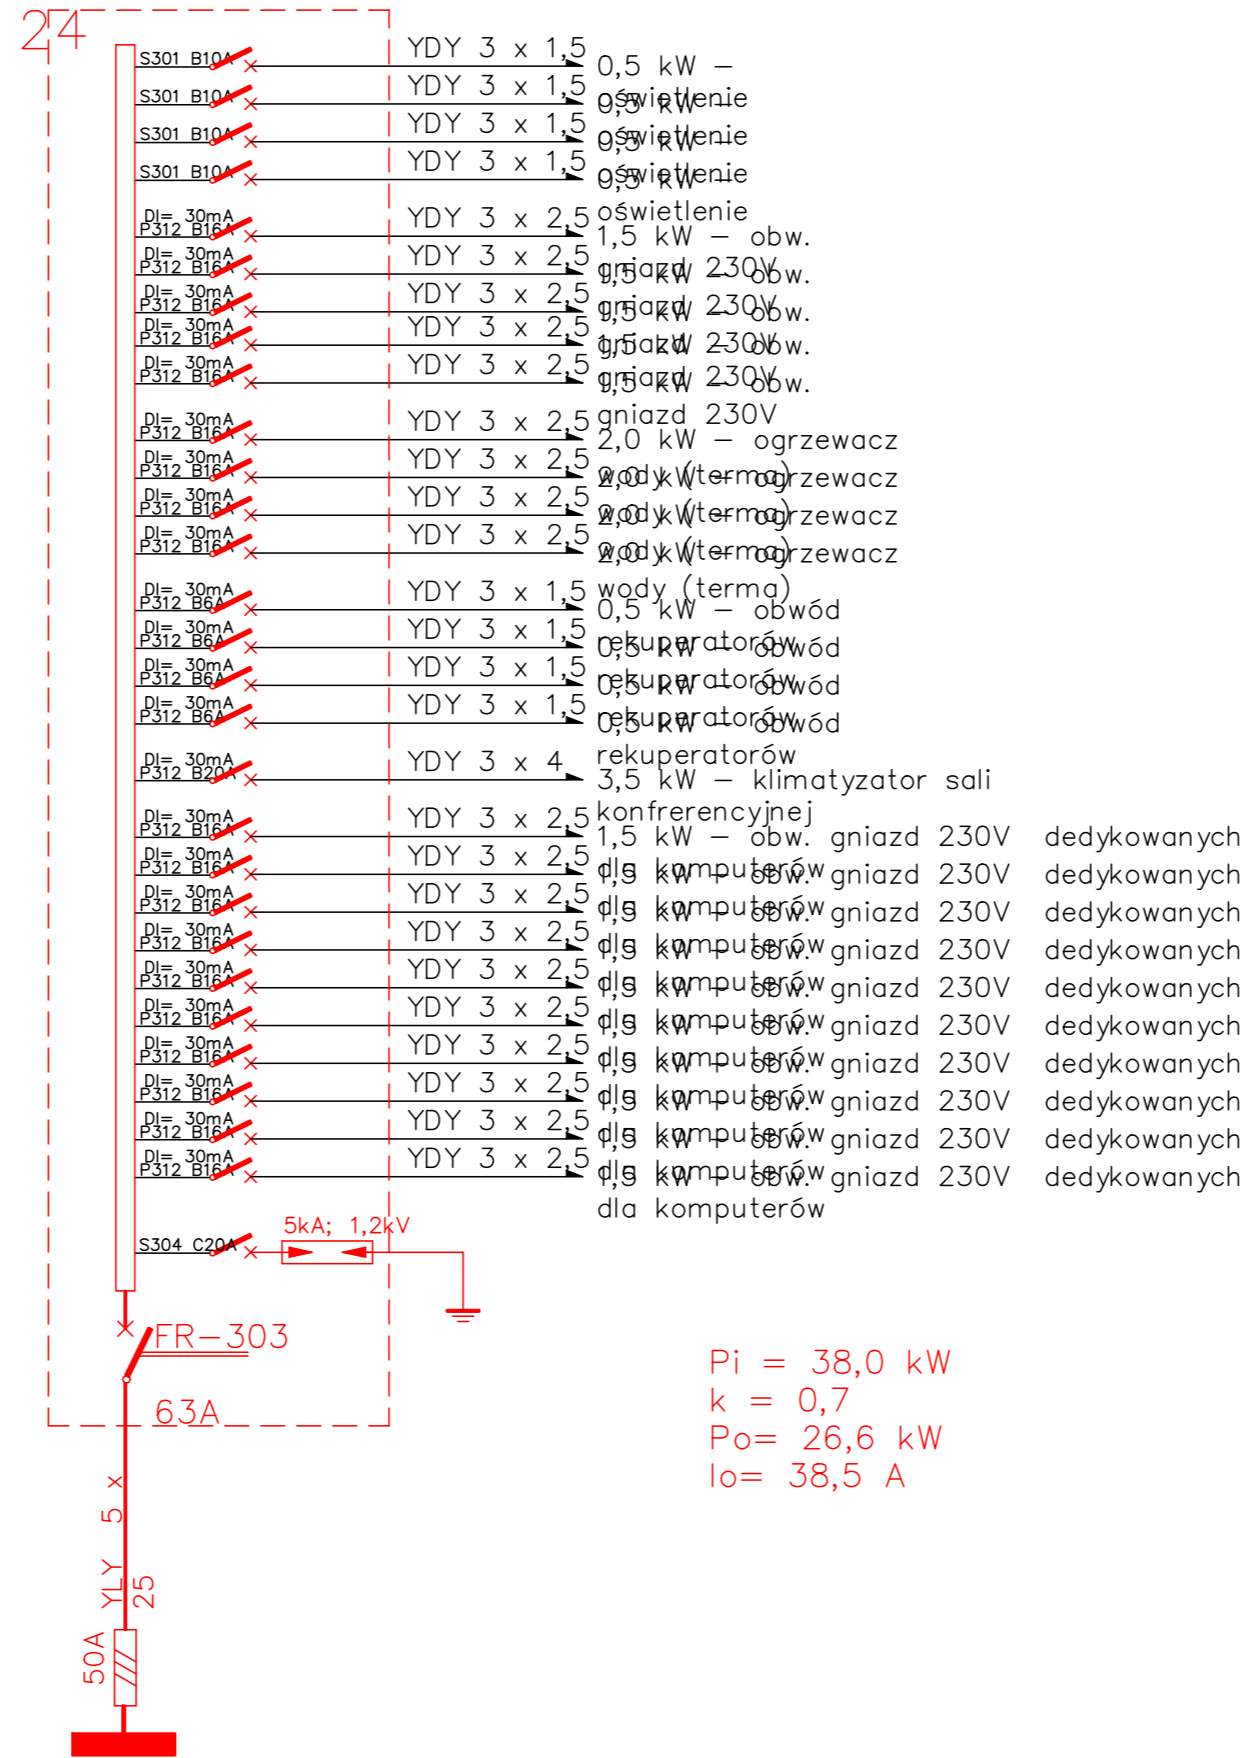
2.4

S301 B10A YDY 3 x 1,5 0,5 kW – oświetlenie
S301 B10A YDY 3 x 1,5 0,5 kW – oświetlenie
S301 B10A YDY 3 x 1,5 0,5 kW – oświetlenie
S301 B10A YDY 3 x 1,5 0,5 kW – oświetlenie

DI= 30mA P312 B16A YDY 3 x 2,5 1,5 kW – obw. gniazd 230V
DI= 30mA P312 B16A YDY 3 x 2,5 1,5 kW – obw. gniazd 230V
DI= 30mA P312 B16A YDY 3 x 2,5 1,5 kW – obw. gniazd 230V
DI= 30mA P312 B16A YDY 3 x 2,5 1,5 kW – obw. gniazd 230V
DI= 30mA P312 B16A YDY 3 x 2,5 1,5 kW – obw. gniazd 230V

DI= 30mA P312 B16A YDY 3 x 2,5 2,0 kW – ogrzewacz wody (terma)
DI= 30mA P312 B16A YDY 3 x 2,5 2,0 kW – ogrzewacz wody (terma)
DI= 30mA P312 B16A YDY 3 x 2,5 2,0 kW – ogrzewacz wody (terma)
DI= 30mA P312 B16A YDY 3 x 2,5 2,0 kW – ogrzewacz wody (terma)

DI= 30mA P312 B6A YDY 3 x 1,5 0,5 kW – obwód rekuperatorów
DI= 30mA P312 B6A YDY 3 x 1,5 0,5 kW – obwód rekuperatorów
DI= 30mA P312 B6A YDY 3 x 1,5 0,5 kW – obwód rekuperatorów
DI= 30mA P312 B6A YDY 3 x 1,5 0,5 kW – obwód rekuperatorów

DI= 30mA P312 B20A YDY 3 x 4 3,5 kW – klimatyzator sali konfrerencyjnej

DI= 30mA P312 B16A YDY 3 x 2,5 1,5 kW – obw. gniazd 230V dedykowanych dla komputerów
DI= 30mA P312 B16A YDY 3 x 2,5 1,5 kW – obw. gniazd 230V dedykowanych dla komputerów
DI= 30mA P312 B16A YDY 3 x 2,5 1,5 kW – obw. gniazd 230V dedykowanych dla komputerów
DI= 30mA P312 B16A YDY 3 x 2,5 1,5 kW – obw. gniazd 230V dedykowanych dla komputerów
DI= 30mA P312 B16A YDY 3 x 2,5 1,5 kW – obw. gniazd 230V dedykowanych dla komputerów
DI= 30mA P312 B16A YDY 3 x 2,5 1,5 kW – obw. gniazd 230V dedykowanych dla komputerów
DI= 30mA P312 B16A YDY 3 x 2,5 1,5 kW – obw. gniazd 230V dedykowanych dla komputerów
DI= 30mA P312 B16A YDY 3 x 2,5 1,5 kW – obw. gniazd 230V dedykowanych dla komputerów
DI= 30mA P312 B16A YDY 3 x 2,5 1,5 kW – obw. gniazd 230V dedykowanych dla komputerów
DI= 30mA P312 B16A YDY 3 x 2,5 1,5 kW – obw. gniazd 230V dedykowanych dla komputerów

S304 C20A 5kA; 1,2kV

FR–303
63A

YLY 5 x 25
50A

Pi = 38,0 kW
k = 0,7
Po= 26,6 kW
Io= 38,5 A